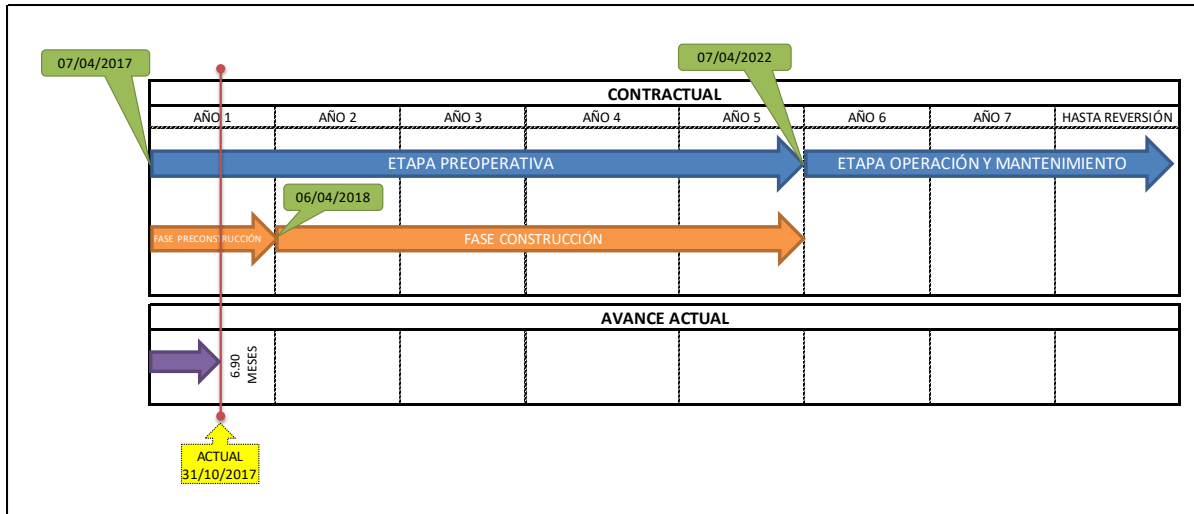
07/04/2017

07/04/2022

CONTRACTUAL

| AÑO 1 | AÑO 2 | AÑO 3 | AÑO 4 | AÑO 5 | AÑO 6 | AÑO 7 | HASTA REVERSIÓN |
|---|---|---|---|---|---|---|---|

ETAPA PREOPERATIVA

ETAPA OPERACIÓN Y MANTENIMIENTO

06/04/2018

FASE PRECONSTRUCCIÓN

FASE CONSTRUCCIÓN

AVANCE ACTUAL

6.90 MESES

ACTUAL 31/10/2017